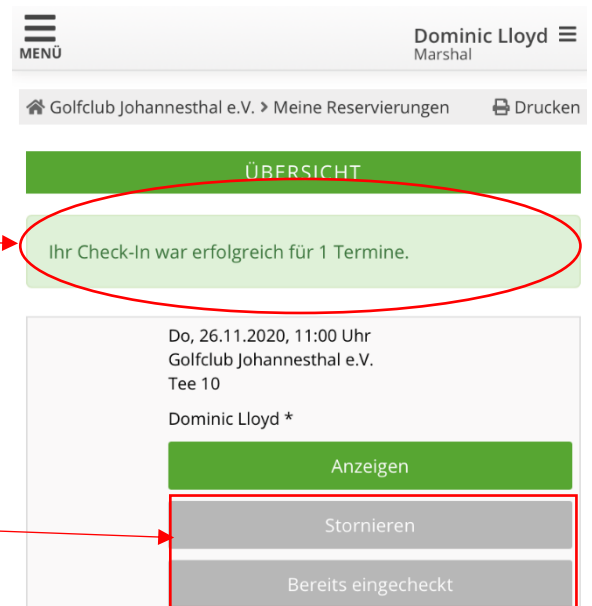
MENÜ

Dominic Lloyd
Marshal

Golfclub Johannesthal e.V. > Meine Reservierungen

Drucken

ÜBERSICHT

Ihr Check-In war erfolgreich für 1 Termine.

Do, 26.11.2020, 11:00 Uhr
Golfclub Johannesthal e.V.
Tee 10

Dominic Lloyd *

Anzeigen

Stornieren

Bereits eingecheckt